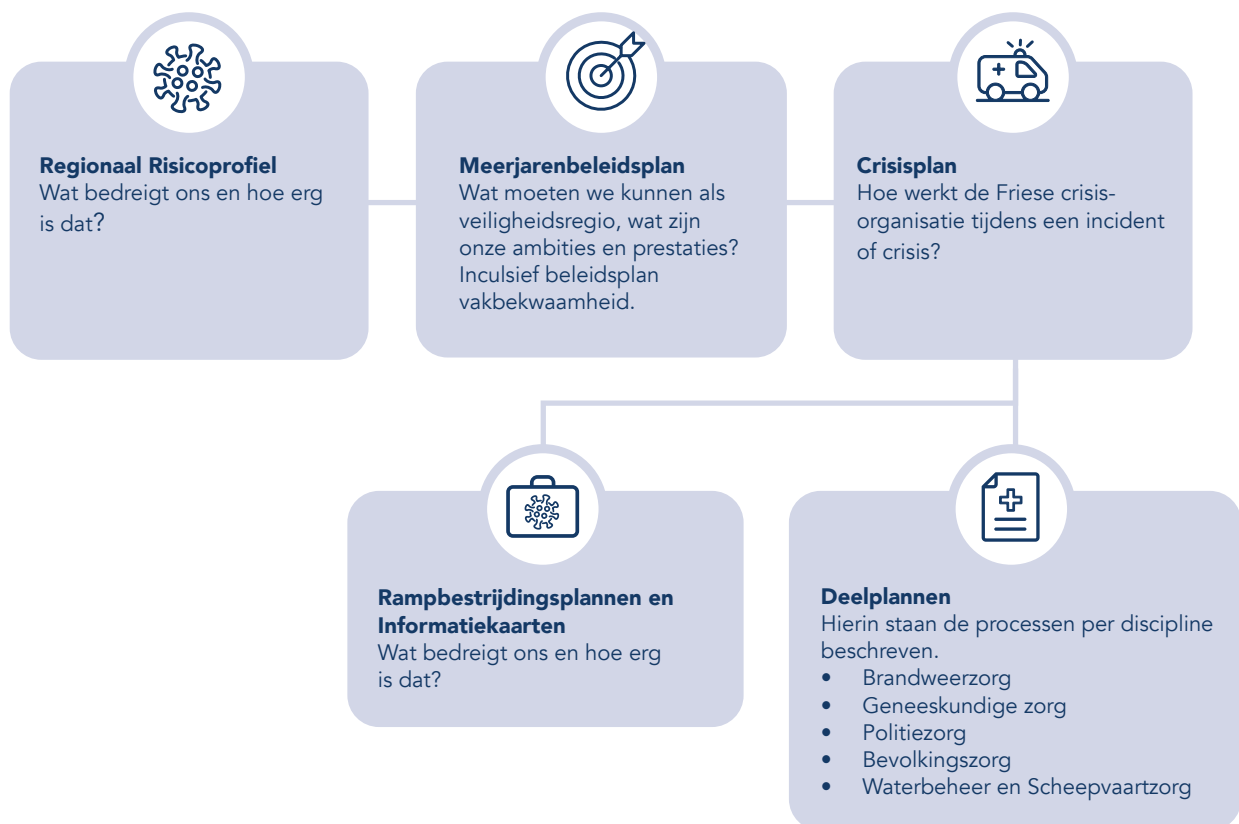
**Regionaal Risicoprofiel**
Wat bedreigt ons en hoe erg is dat?

**Meerjarenbeleidsplan**
Wat moeten we kunnen als veiligheidsregio, wat zijn onze ambities en prestaties? Inculsief beleidsplan vakbekwaamheid.

**Crisisplan**
Hoe werkt de Friese crisisorganisatie tijdens een incident of crisis?

**Rampbestrijdingsplannen en Informatiekaarten**
Wat bedreigt ons en hoe erg is dat?

**Deelplannen**
Hierin staan de processen per discipline beschreven.
- Brandweerzorg
- Geneeskundige zorg
- Politiezorg
- Bevolkingszorg
- Waterbeheer en Scheepvaartzorg